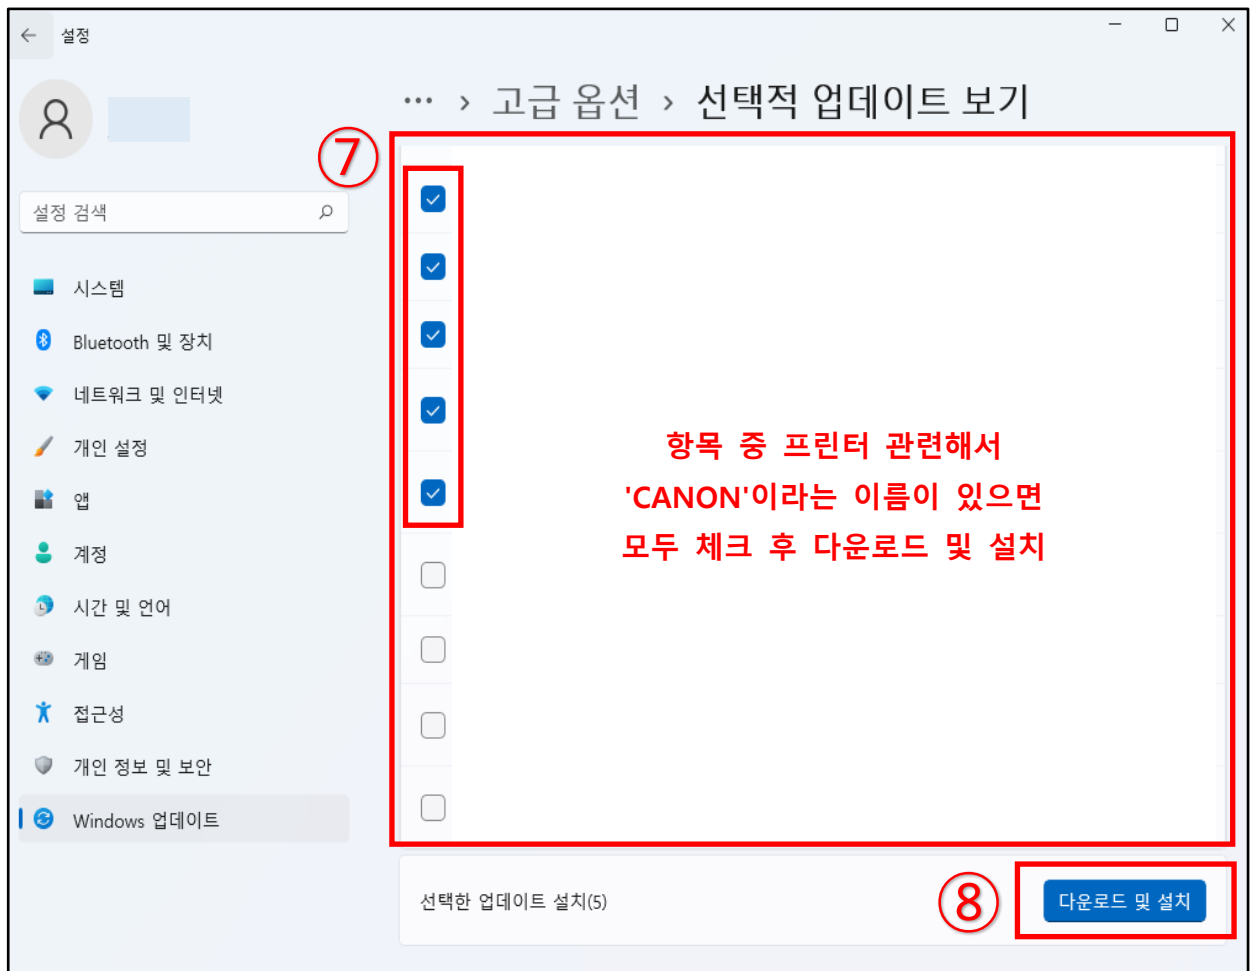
설정

··· › 고급 옵션 › 선택적 업데이트 보기

설정 검색

시스템
Bluetooth 및 장치
네트워크 및 인터넷
개인 설정
앱
계정
시간 및 언어
게임
접근성
개인 정보 및 보안
Windows 업데이트

⑦

항목 중 프린터 관련해서
'CANON'이라는 이름이 있으면
모두 체크 후 다운로드 및 설치

선택한 업데이트 설치(5)

⑧

다운로드 및 설치